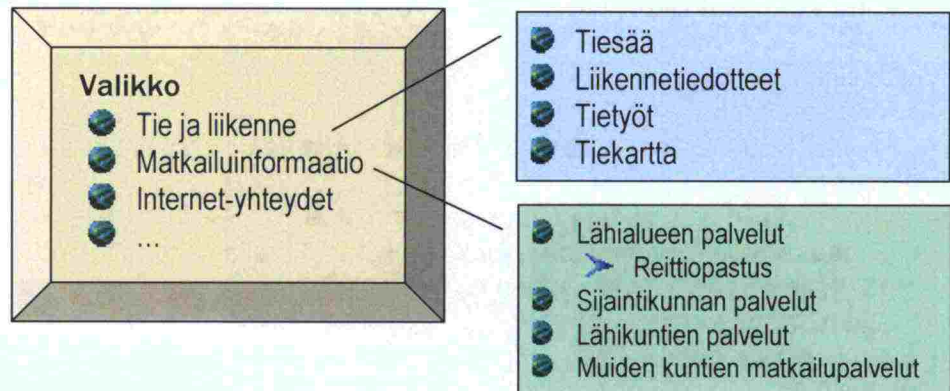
Valikko
Tie ja liikenne
Matkailuinformaatio
Internet-yhteydet
...

Tiesää
Liikennetiedotteet
Tietyöt
Tiekartta

Lähialueen palvelut
Reittiopastus
Sijaintikunnan palvelut
Lähikuntien palvelut
Muiden kuntien matkailupalvelut